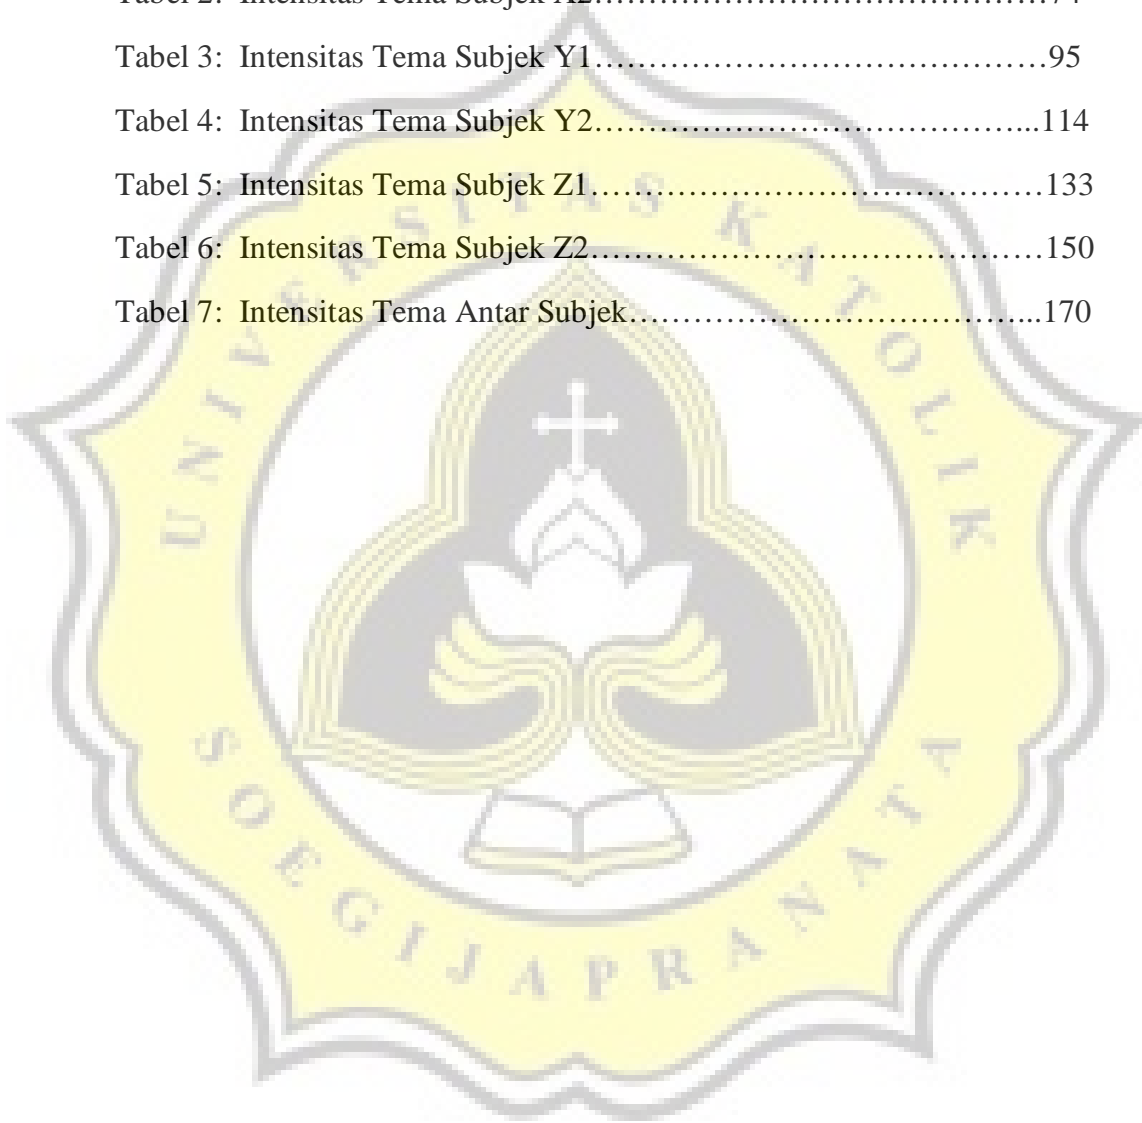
Tabel 2: Intensitas Tema Subjek X2……………………………………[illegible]

Tabel 3: Intensitas Tema Subjek Y1………………………………95

Tabel 4: Intensitas Tema Subjek Y2……………………………...114

Tabel 5: Intensitas Tema Subjek Z1………………………………133

Tabel 6: Intensitas Tema Subjek Z2………………………………150

Tabel 7: Intensitas Tema Antar Subjek…………………………...170

UNIVERSITAS KATOLIK SOEGIJAPRANATA